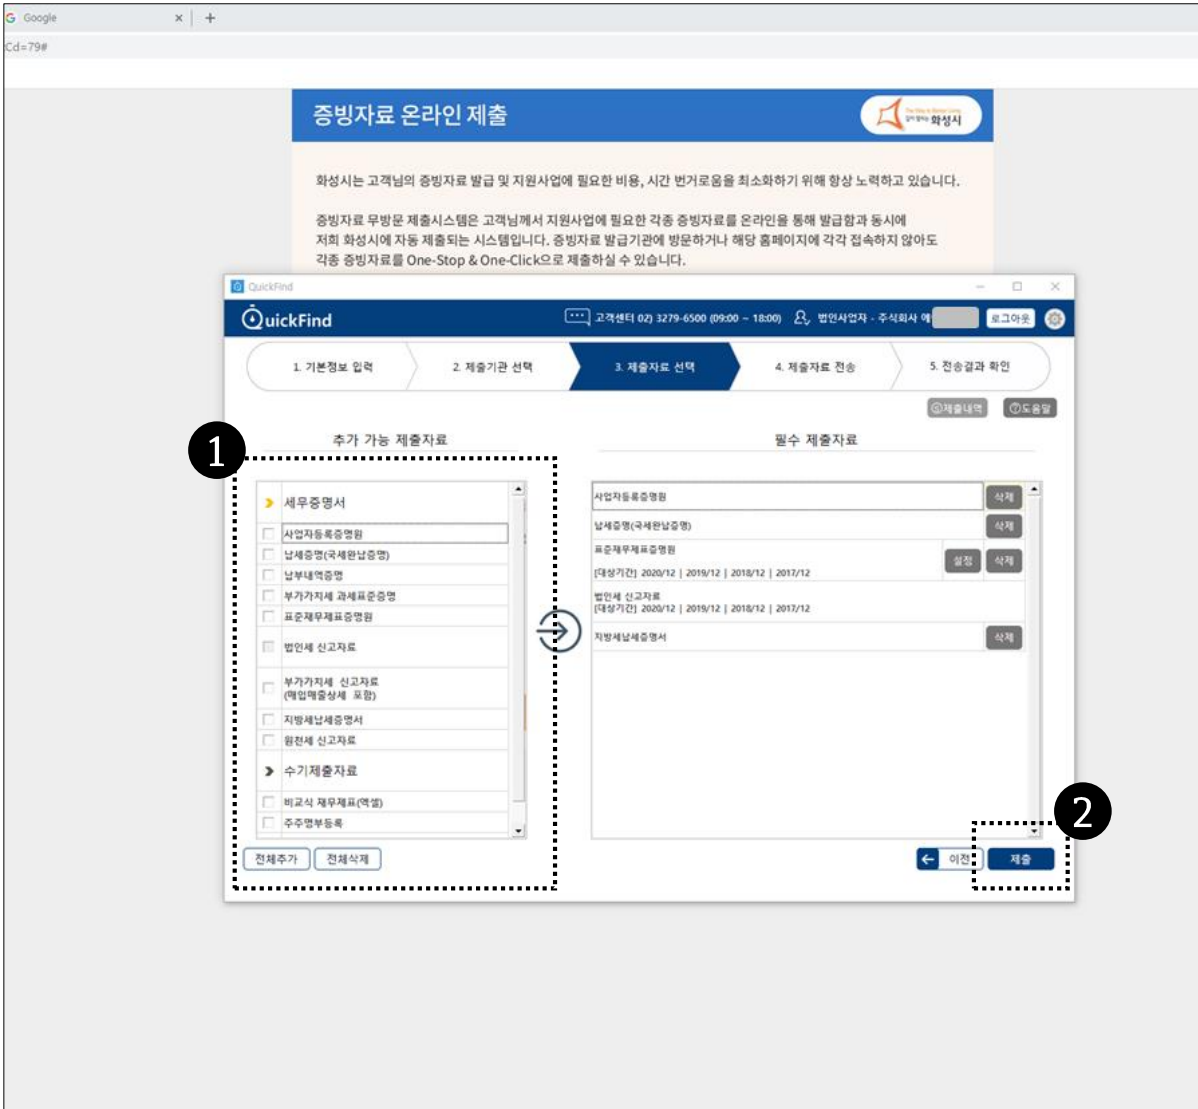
Google
Cd=79#

증빙자료 온라인 제출
화성시

화성시는 고객님의 증빙자료 발급 및 지원사업에 필요한 비용, 시간 번거로움을 최소화하기 위해 항상 노력하고 있습니다.

증빙자료 무방문 제출시스템은 고객님께서 지원사업에 필요한 각종 증빙자료를 온라인을 통해 발급함과 동시에 저희 화성시에 자동 제출되는 시스템입니다. 증빙자료 발급기관에 방문하거나 해당 홈페이지에 각각 접속하지 않아도 각종 증빙자료를 One-Stop & One-Click으로 제출하실 수 있습니다.

QuickFind
QuickFind
고객센터 02) 3279-6500 (09:00 ~ 18:00) 법인사업자 - 주식회사 에 로그아웃

1. 기본정보 입력
2. 제출기관 선택
3. 제출자료 선택
4. 제출자료 전송
5. 전송결과 확인

제출내역 도움말

1
추가 가능 제출자료
세무증명서
사업자등록증명원
납세증명(국세완납증명)
납부내역증명
부가가치세 과세표준증명
표준재무제표증명원
법인세 신고자료
부가가치세 신고자료 (매입매출상세 포함)
지방세납세증명서
원천세 신고자료
수기제출자료
비교식 재무제표(엑셀)
주주명부등록
전체추가 전체삭제

필수 제출자료
사업자등록증명원 삭제
납세증명(국세완납증명) 삭제
표준재무제표증명원 설정 삭제
[대상기간] 2020/12 | 2019/12 | 2018/12 | 2017/12
법인세 신고자료
[대상기간] 2020/12 | 2019/12 | 2018/12 | 2017/12
지방세납세증명서 삭제

2
이전 제출